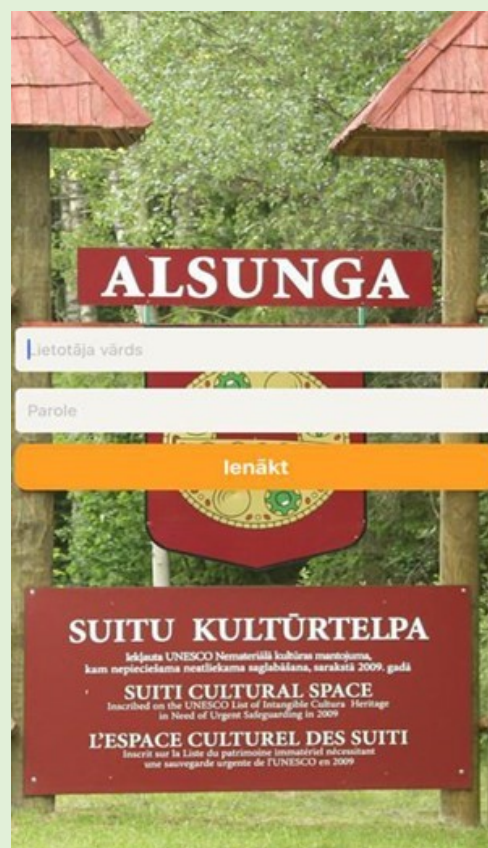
ALSUNGA

Lietotāja vārds

Parole

Ienākt

SUITU KULTŪRTELPA

Iekļauta UNESCO Nemateriālā kultūras mantojuma, kam nepieciešama neatliekama saglabāšana, sarakstā 2009. gadā

SUITI CULTURAL SPACE

Inscribed on the UNESCO List of Intangible Cultural Heritage in Need of Urgent Safeguarding in 2009

L'ESPACE CULTUREL DES SUITI

Inscrit sur la Liste du patrimoine immatériel nécessitant une sauvegarde urgente de l'UNESCO en 2009